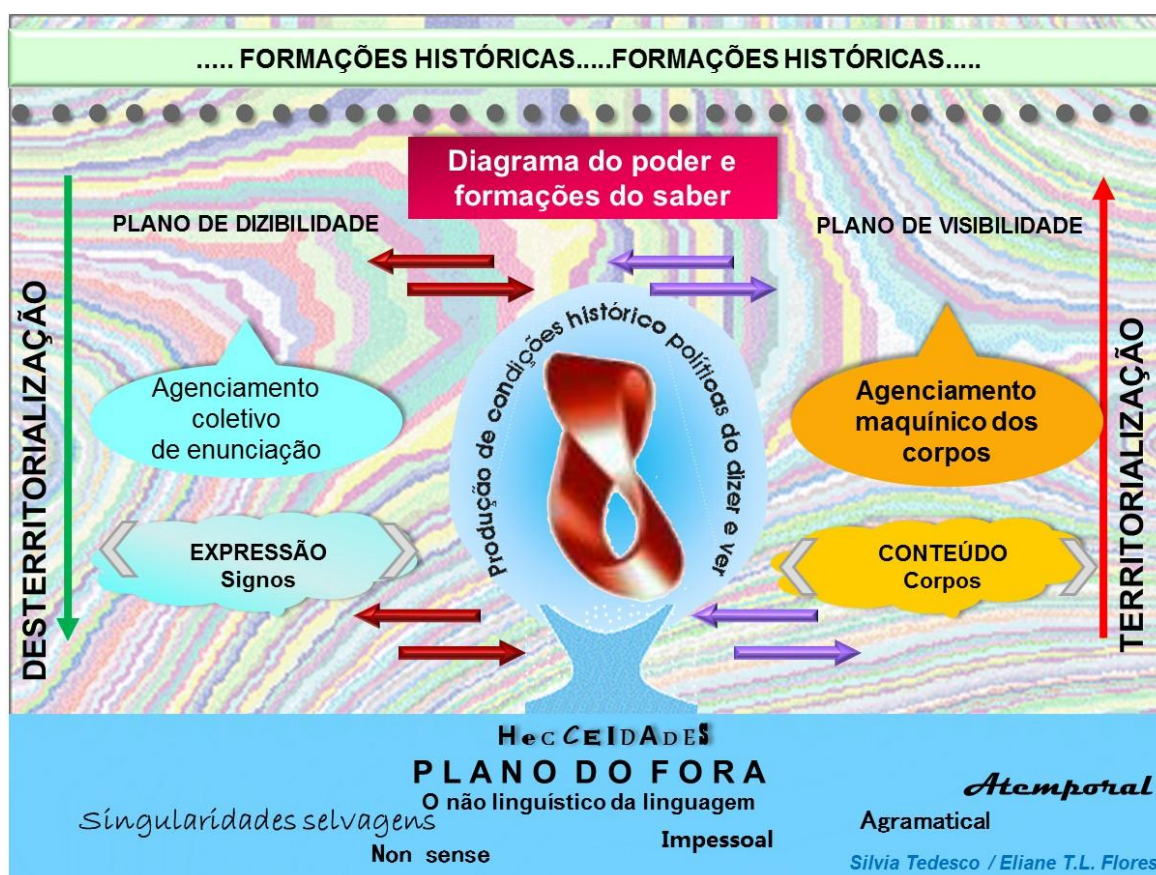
..... FORMAÇÕES HISTÓRICAS.....FORMAÇÕES HISTÓRICAS.....

Diagrama do poder e formações do saber

PLANO DE DIZIBILIDADE

PLANO DE VISIBILIDADE

DESTERRITORIALIZAÇÃO

Agenciamento coletivo de enunciação

Produção de condições histórico políticas do dizer e ver

Agenciamento maquínico dos corpos

TERRITORIALIZAÇÃO

EXPRESSÃO
Signos

CONTEÚDO
Corpos

HecCEIDADES

PLANO DO FORA

O não linguístico da linguagem

Atemporal

Singularidades selvagens

Agramatical

Impessoal

Non sense

Silvia Tedesco / Eliane T.L. Flores